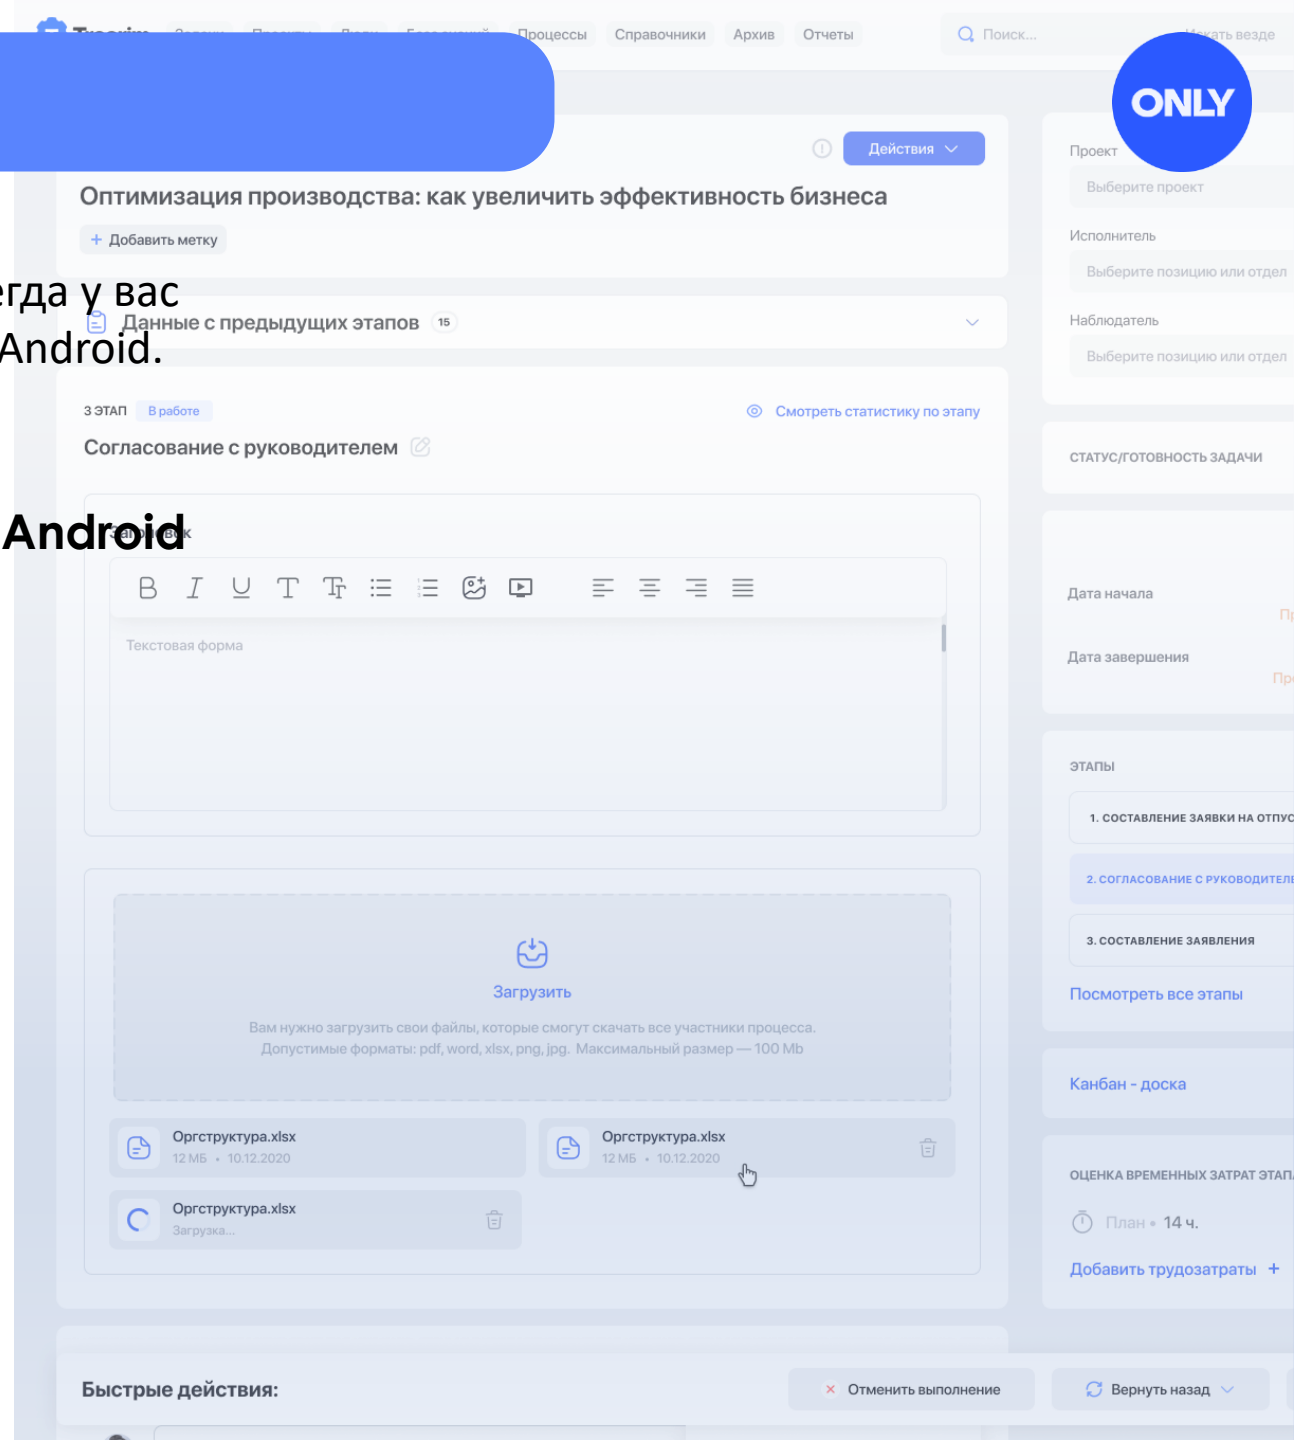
Процессы Справочники Архив Отчеты

Поиск...

ONLY

Действия

Оптимизация производства: как увеличить эффективность бизнеса

+ Добавить метку

егда у вас Android.

Данные с предыдущих этапов 15

3 ЭТАП В работе

Смотреть статистику по этапу

Согласование с руководителем

Android

Текстовая форма

Загрузить

Вам нужно загрузить свои файлы, которые смогут скачать все участники процесса. Допустимые форматы: pdf, word, xlsx, png, jpg. Максимальный размер — 100 Mb

Оргструктура.xlsx
12 МБ • 10.12.2020

Оргструктура.xlsx
12 МБ • 10.12.2020

Оргструктура.xlsx
Загрузка...

Проект
Выберите проект

Исполнитель
Выберите позицию или отдел

Наблюдатель
Выберите позицию или отдел

СТАТУС/ГОТОВНОСТЬ ЗАДАЧИ

Дата начала

Дата завершения

ЭТАПЫ

1. СОСТАВЛЕНИЕ ЗАЯВКИ НА ОТПУС

2. СОГЛАСОВАНИЕ С РУКОВОДИТЕЛЕ

3. СОСТАВЛЕНИЕ ЗАЯВЛЕНИЯ

Посмотреть все этапы

Канбан - доска

ОЦЕНКА ВРЕМЕННЫХ ЗАТРАТ ЭТАП

План • 14 ч.

Добавить трудозатраты +

Быстрые действия:

Отменить выполнение

Вернуть назад